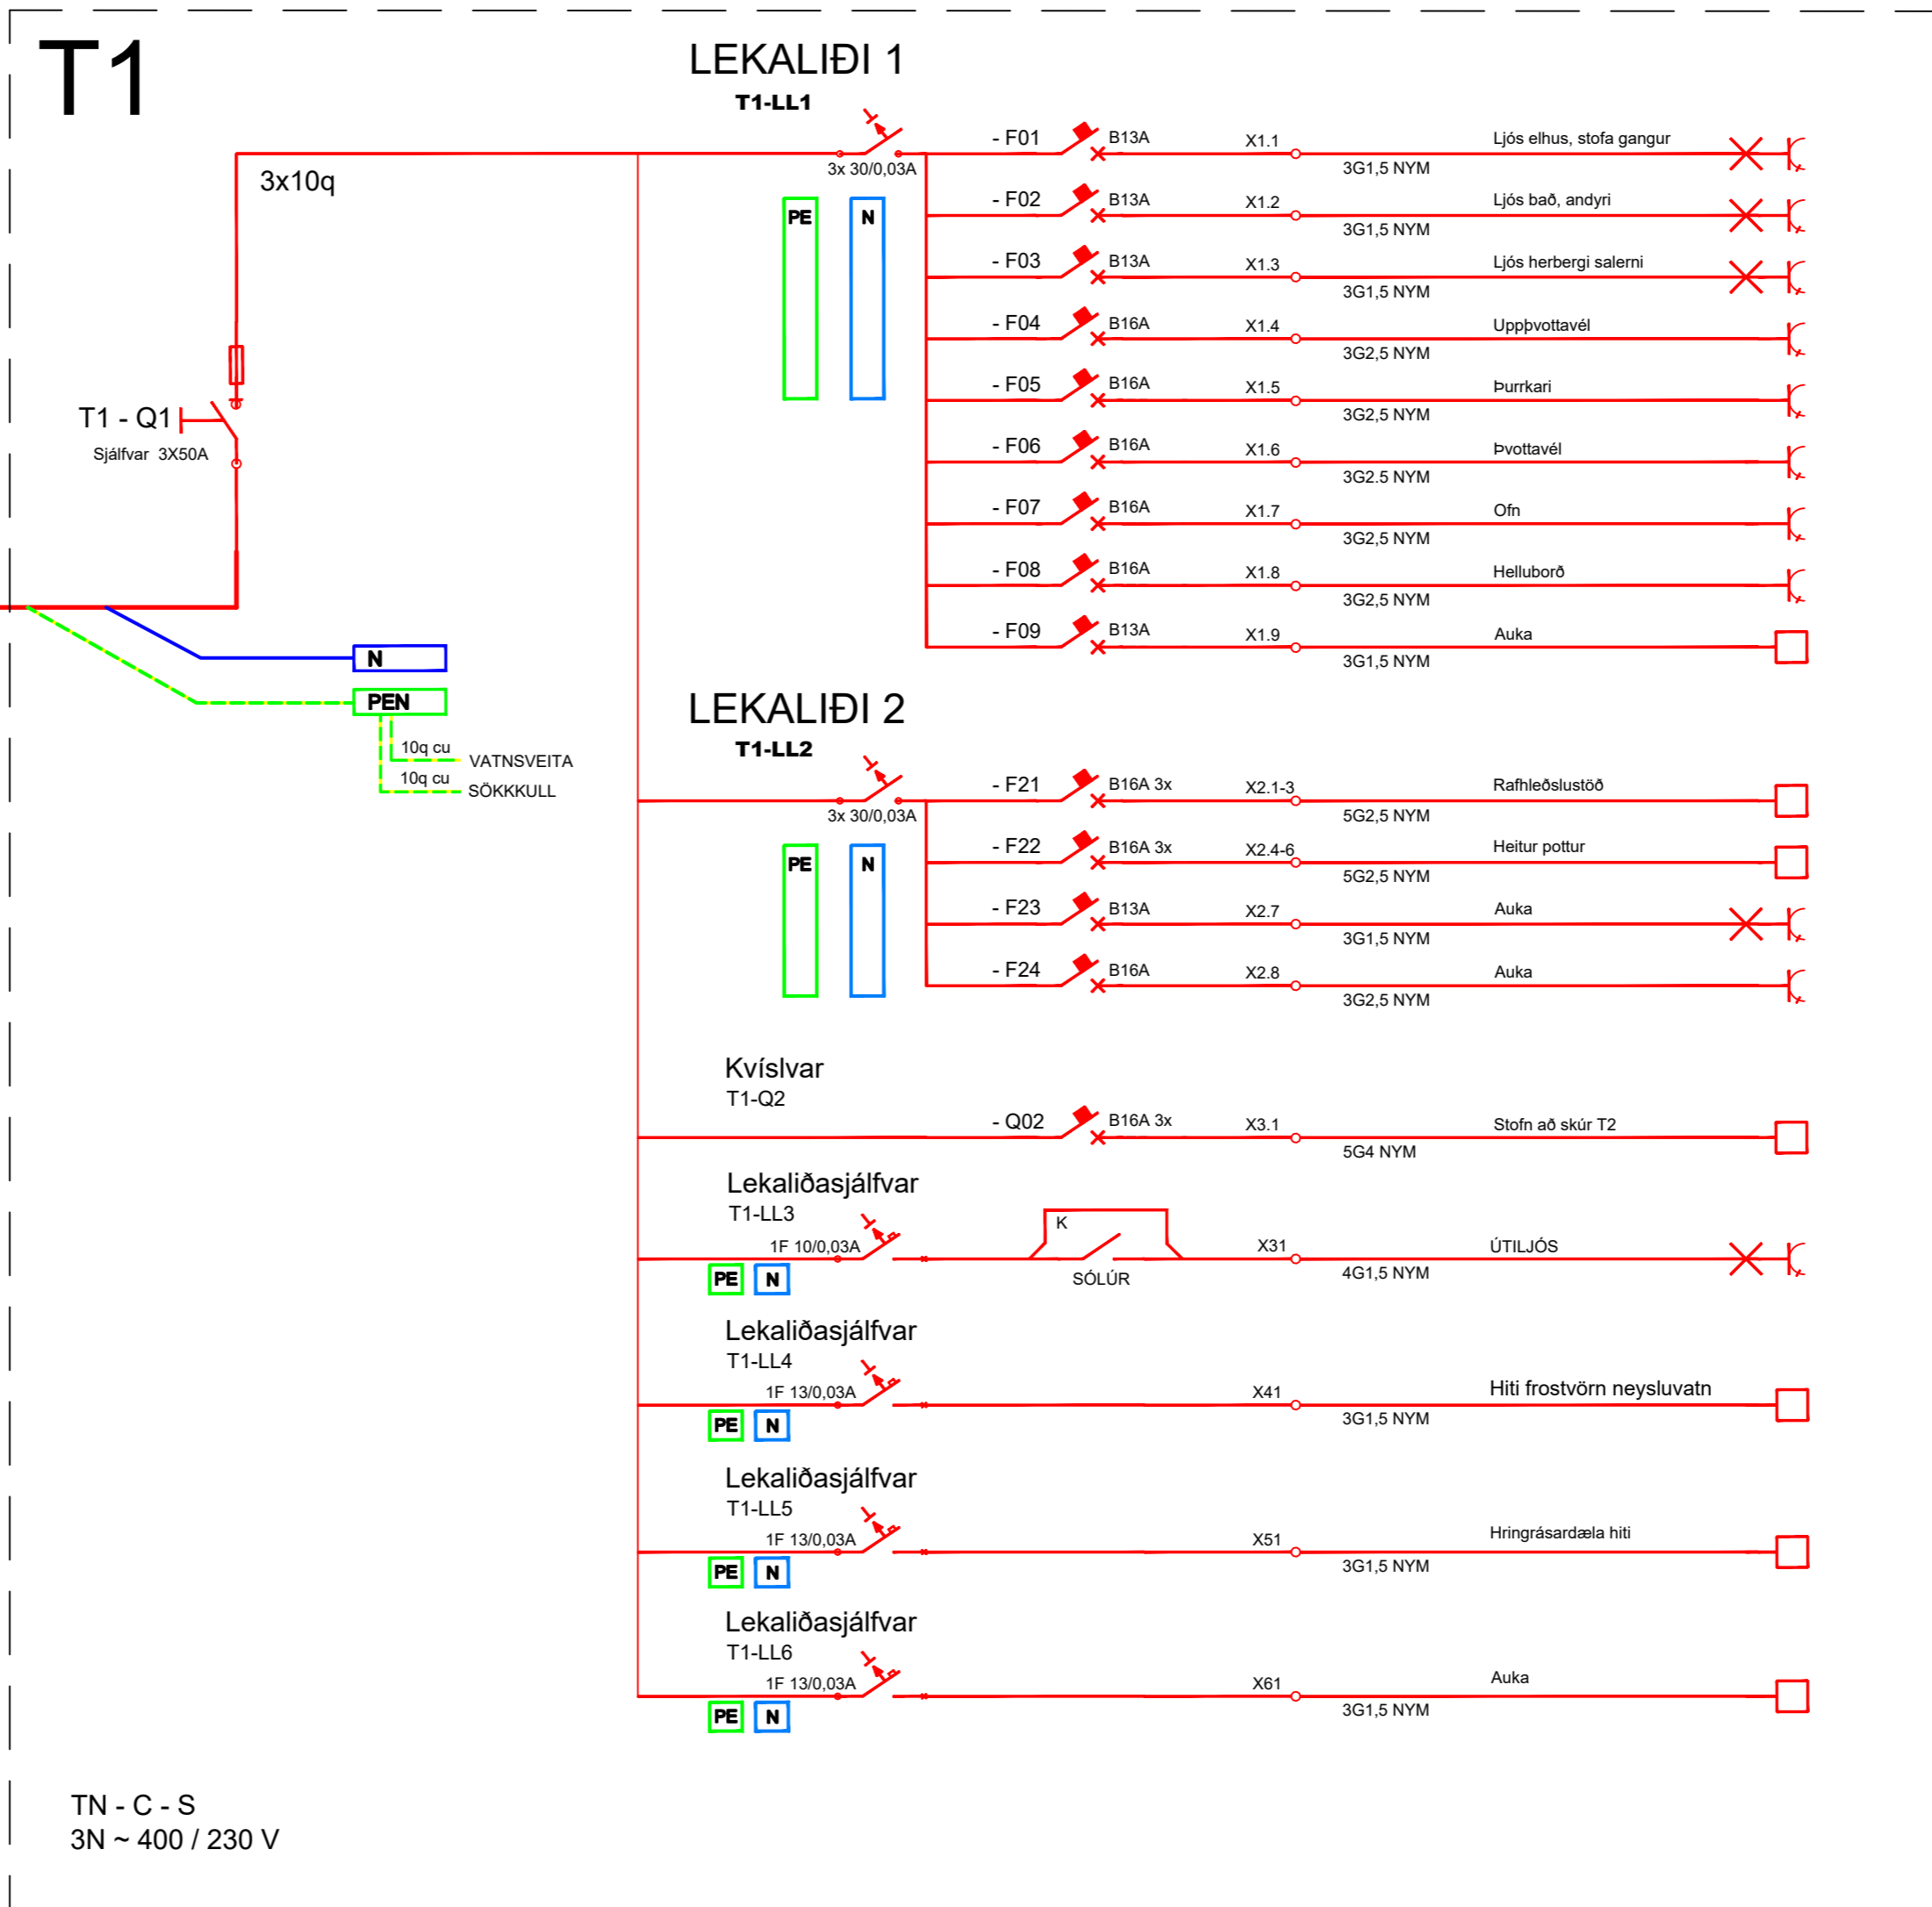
T1

LEKALIÐI 1
T1-LL1

3x10q

3x 30/0,03A

PE N

- F01 B13A X1.1 Ljós elhus, stofa gangur
3G1,5 NYM
- F02 B13A X1.2 Ljós bað, andyri
3G1,5 NYM
- F03 B13A X1.3 Ljós herbergi salerni
3G1,5 NYM
- F04 B16A X1.4 Uppþvottavél
3G2,5 NYM
- F05 B16A X1.5 Þurrkari
3G2,5 NYM
- F06 B16A X1.6 Þvottavél
3G2.5 NYM
- F07 B16A X1.7 Ofn
3G2,5 NYM
- F08 B16A X1.8 Helluborð
3G2,5 NYM
- F09 B13A X1.9 Auka
3G1,5 NYM

T1 - Q1
Sjálfvar 3X50A

N
PEN
10q cu VATNSVEITA
10q cu SÖKKKULL

LEKALIÐI 2
T1-LL2

3x 30/0,03A

PE N

- F21 B16A 3x X2.1-3 Rafhleðslustöð
5G2,5 NYM
- F22 B16A 3x X2.4-6 Heitur pottur
5G2,5 NYM
- F23 B13A X2.7 Auka
3G1,5 NYM
- F24 B16A X2.8 Auka
3G2,5 NYM

Kvíslvar
T1-Q2
- Q02 B16A 3x X3.1 Stofn að skúr T2
5G4 NYM

Lekaliðasjálfvar
T1-LL3
1F 10/0,03A
K
SÓLÚR
X31 ÚTILJÓS
4G1,5 NYM
PE N

Lekaliðasjálfvar
T1-LL4
1F 13/0,03A
X41 Hiti frostvörn neysluvatn
3G1,5 NYM
PE N

Lekaliðasjálfvar
T1-LL5
1F 13/0,03A
X51 Hringrásardæla hiti
3G1,5 NYM
PE N

Lekaliðasjálfvar
T1-LL6
1F 13/0,03A
X61 Auka
3G1,5 NYM
PE N

TN - C - S
3N ~ 400 / 230 V